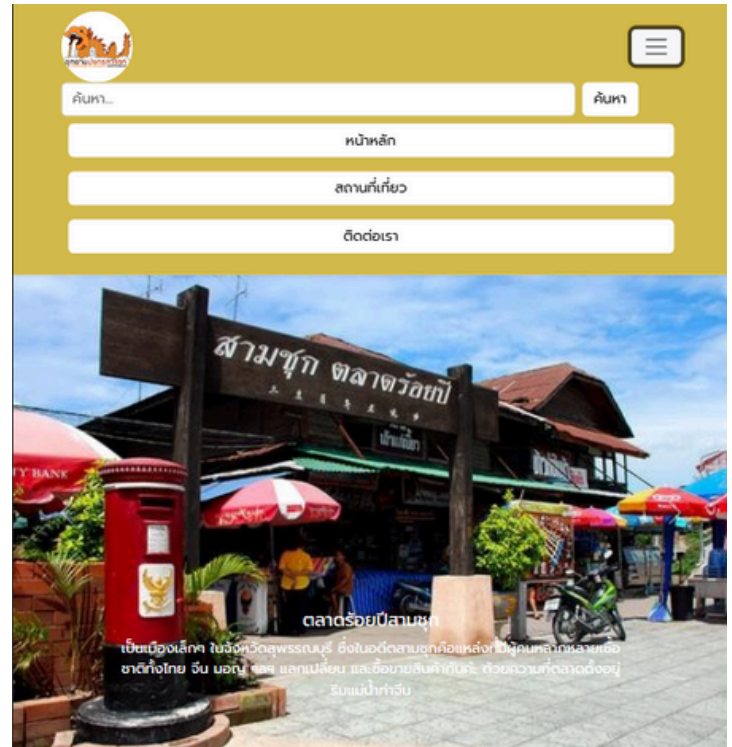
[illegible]

ค้นหา...

ค้นหา

หน้าหลัก

สถานที่เที่ยว

ติดต่อเรา

สามชุก ตลาดร้อยปี

TY BANK

ตลาดร้อยปีสามชุก

เป็นเมืองเล็กๆ ในจังหวัดสุพรรณบุรี ซึ่งในอดีตสามชุกคือแหล่งที่มีผู้คนหลากหลายเชื้อชาติทั้งไทย จีน มอญ ฯลฯ แลกเปลี่ยน และซื้อขายสินค้ากันค่ะ ด้วยความที่ตลาดตั้งอยู่ริมแม่น้ำท่าจีน